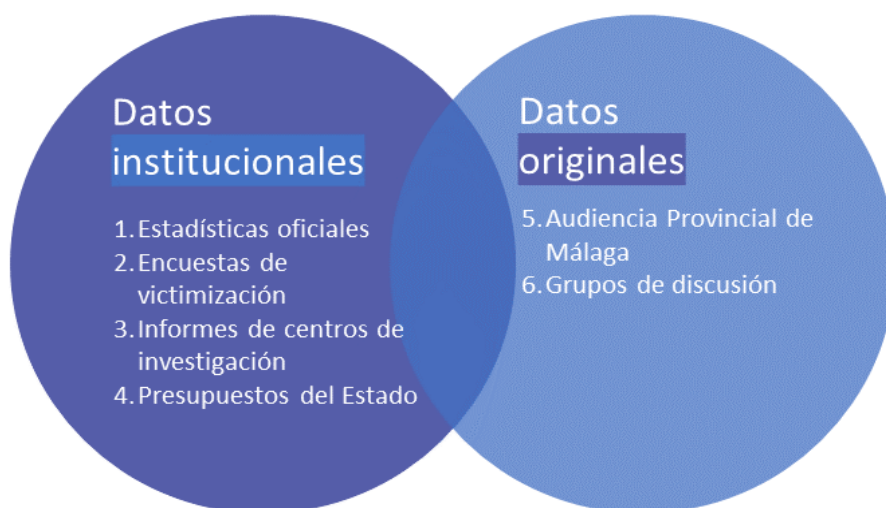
Datos institucionales

1. Estadísticas oficiales
2. Encuestas de victimización
3. Informes de centros de investigación
4. Presupuestos del Estado

Datos originales

5. Audiencia Provincial de Málaga
6. Grupos de discusión